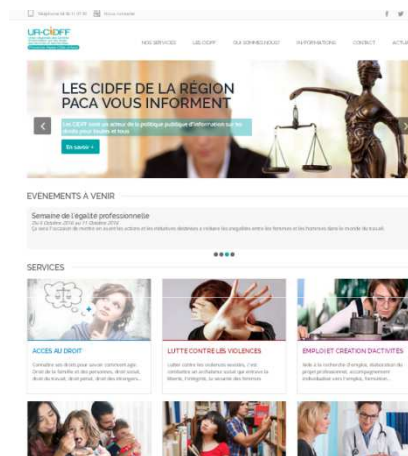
Téléphone de 9h à 17h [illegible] Nous contacter

UR-CIDFF

NOS SERVICES LES CIDFF QUI SOMMES-NOUS INFORMATIONS CONTACT ACTU

LES CIDFF DE LA RÉGION PACA VOUS INFORMENT

Les CIDFF sont un acteur de la politique publique d'information sur les droits pour toutes et tous

En savoir +

EVENEMENTS A VENIR

Semaine de l'égalité professionnelle

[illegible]

SERVICES

ACCES AU DROIT

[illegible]

LUTTE CONTRE LES VIOLENCES

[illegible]

EMPLOI ET CREATION D'ACTIVITES

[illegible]